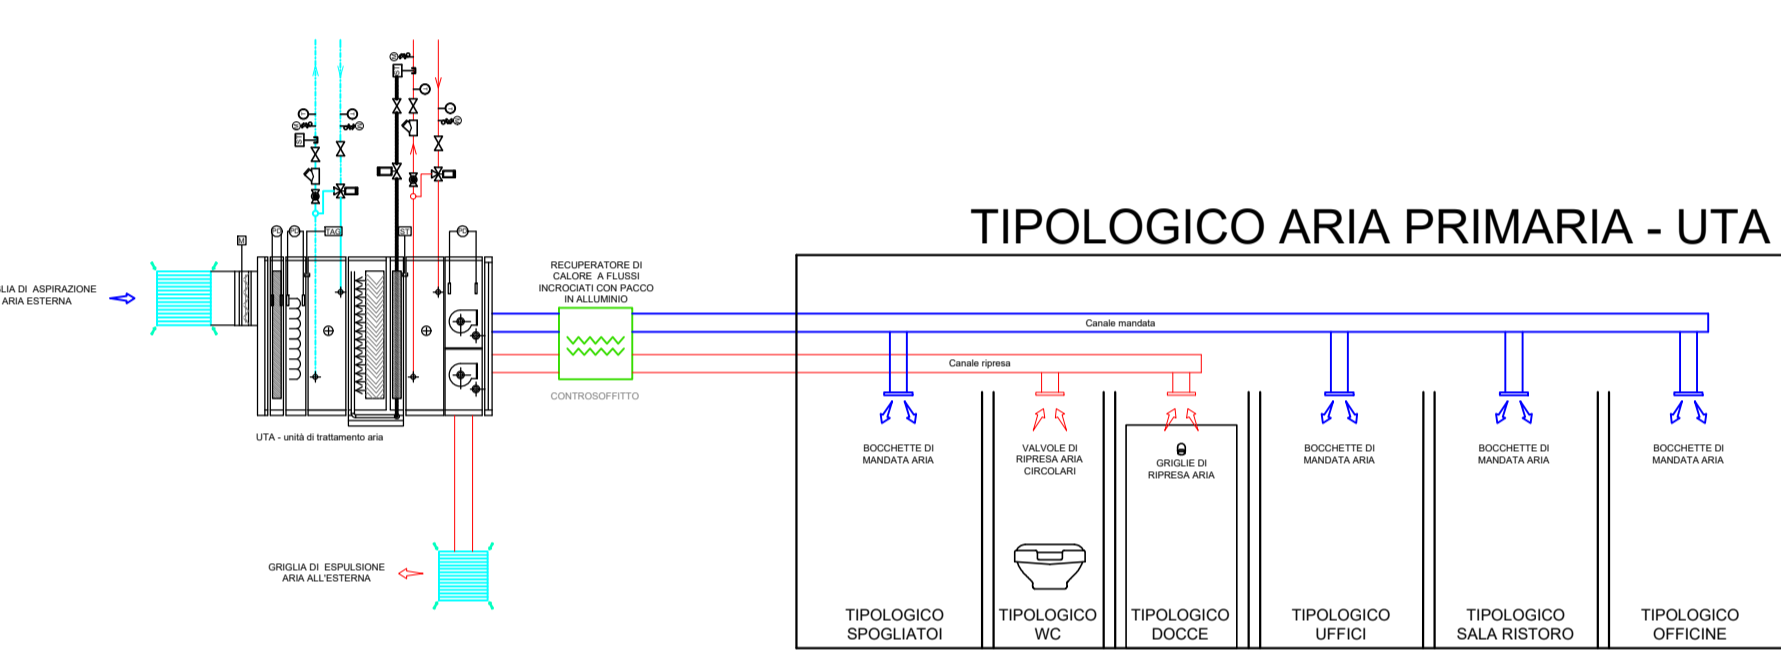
TIPOLOGICO ARIA PRIMARIA - UTA

LIA DI ASPIRAZIONE ARIA ESTERNA

M

PD

PD

TAG

ST

PD

RECUPERATORE DI CALORE A FLUSSI INCROCIATI CON PACCO IN ALLUMINIO

CONTROSOFFITTO

UTA - unità di trattamento aria

GRIGLIA DI ESPULSIONE ARIA ALL'ESTERNA

Canale mandata

Canale ripresa

BOCCHETTE DI MANDATA ARIA

VALVOLE DI RIPRESA ARIA CIRCOLARI

GRIGLIE DI RIPRESA ARIA

BOCCHETTE DI MANDATA ARIA

BOCCHETTE DI MANDATA ARIA

BOCCHETTE DI MANDATA ARIA

TIPOLOGICO SPOGLIATOI

TIPOLOGICO WC

TIPOLOGICO DOCCE

TIPOLOGICO UFFICI

TIPOLOGICO SALA RISTORO

TIPOLOGICO OFFICINE